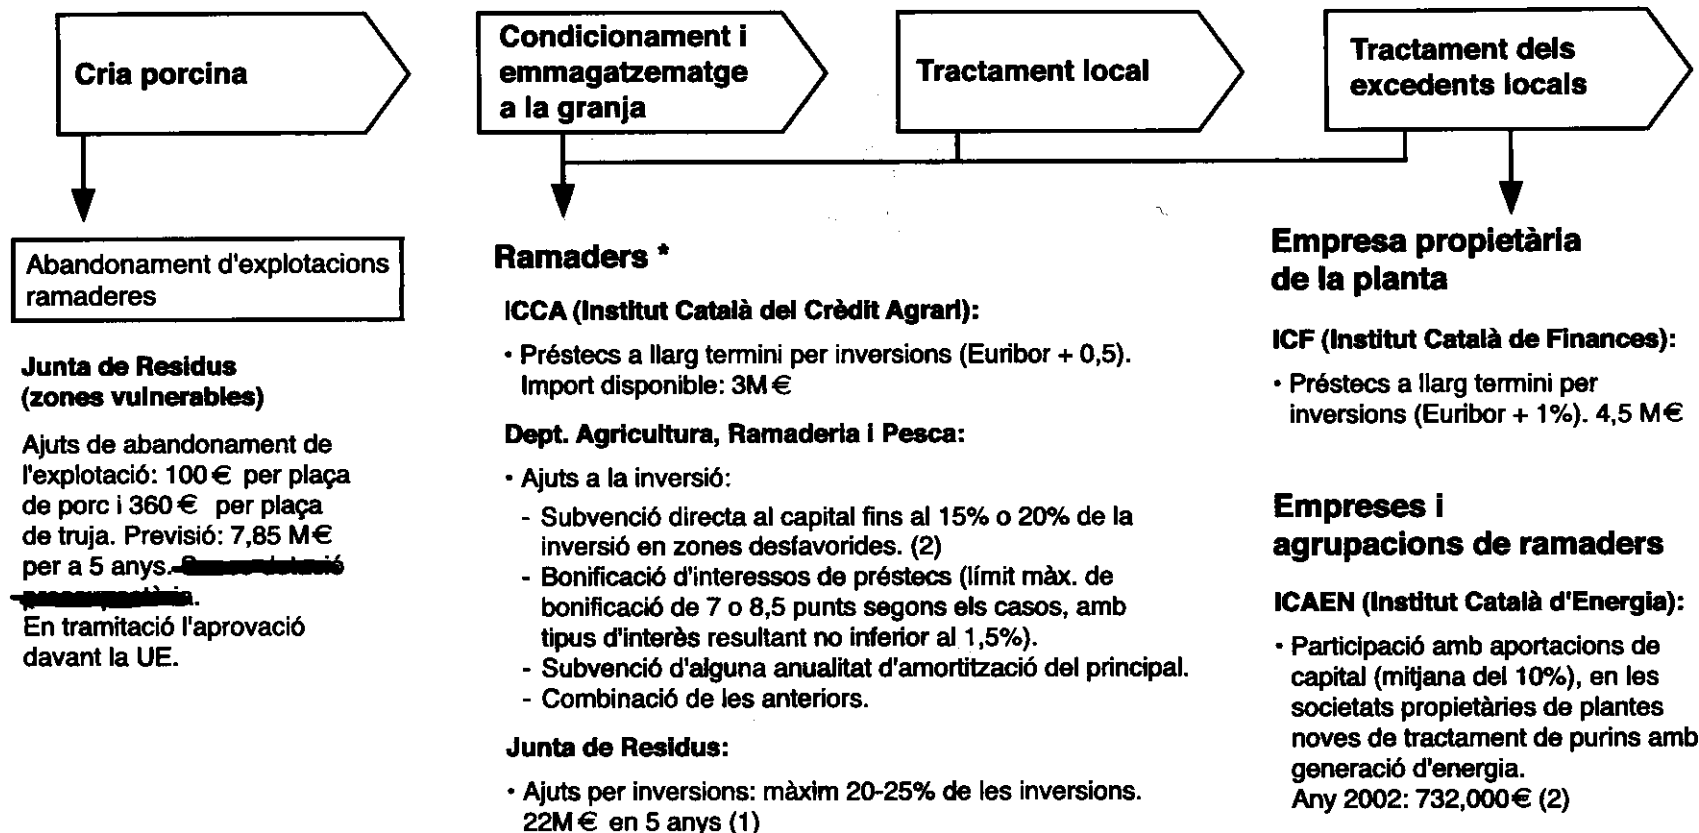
Cria porcina

Condicionament i emmagatzematge a la granja

Tractament local

Tractament dels excedents locals

Abandonament d'explotacions ramaderes

Junta de Residus (zones vulnerables)

Ajuts de abandonament de l'explotació: 100 € per plaça de porc i 360 € per plaça de truja. Previsió: 7,85 M€ per a 5 anys. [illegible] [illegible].
En tramitació l'aprovació davant la UE.

Ramaders *

ICCA (Institut Català del Crèdit Agrari):

• Préstecs a llarg termini per inversions (Euribor + 0,5). Import disponible: 3M €

Dept. Agricultura, Ramaderia i Pesca:

• Ajuts a la inversió:
- Subvenció directa al capital fins al 15% o 20% de la inversió en zones desfavorides. (2)
- Bonificació d'interessos de préstecs (límit màx. de bonificació de 7 o 8,5 punts segons els casos, amb tipus d'interès resultant no inferior al 1,5%).
- Subvenció d'alguna anualitat d'amortització del principal.
- Combinació de les anteriors.

Junta de Residus:

• Ajuts per inversions: màxim 20-25% de les inversions. 22M € en 5 anys (1)

Empresa propietària de la planta

ICF (Institut Català de Finances):

• Préstecs a llarg termini per inversions (Euribor + 1%). 4,5 M€

Empreses i agrupacions de ramaders

ICAEN (Institut Català d'Energia):

• Participació amb aportacions de capital (mitjana del 10%), en les societats propietàries de plantes noves de tractament de purins amb generació d'energia.
Any 2002: 732,000 € (2)